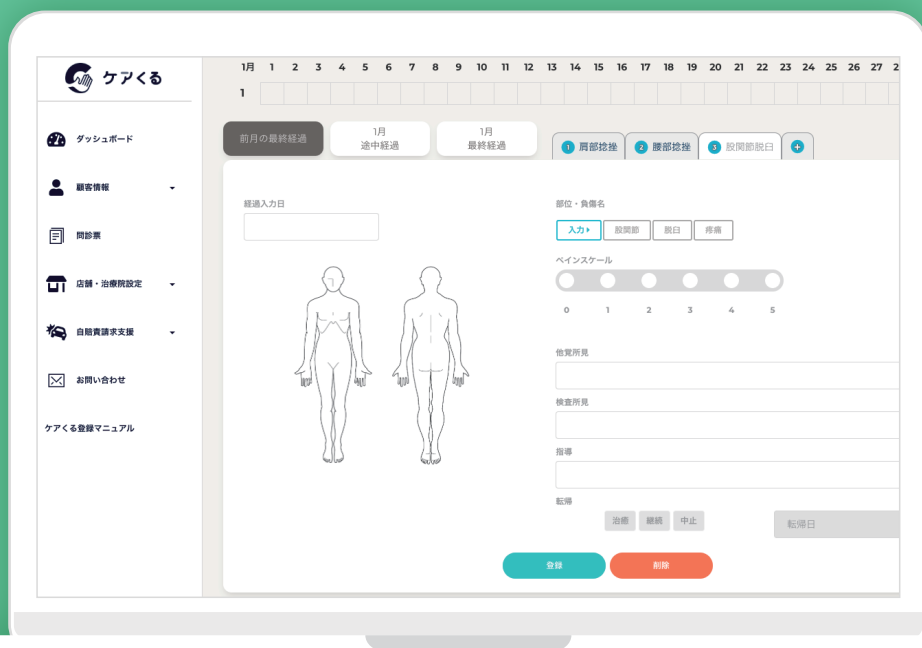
ケアくる

ダッシュボード

顧客情報

問診票

店舗・治療院設定

自賠責請求支援

お問い合わせ

ケアくる登録マニュアル

| 1月 | 1 | 2 | 3 | 4 | 5 | 6 | 7 | 8 | 9 | 10 | 11 | 12 | 13 | 14 | 15 | 16 | 17 | 18 | 19 | 20 | 21 | 22 | 23 | 24 | 25 | 26 | 27 | 2 |
|---|---|---|---|---|---|---|---|---|---|---|---|---|---|---|---|---|---|---|---|---|---|---|---|---|---|---|---|---|
| 1 | | | | | | | | | | | | | | | | | | | | | | | | | | | | |

前月の最終経過

1月
途中経過

1月
最終経過

1 肩部捻挫 2 腰部捻挫 3 股関節脱臼 +

経過入力日

部位・負傷名

入力 股関節 脱臼 疼痛

ペインスケール

0 1 2 3 4 5

他覚所見

検査所見

指導

転帰

治癒 継続 中止

転帰日

登録

削除